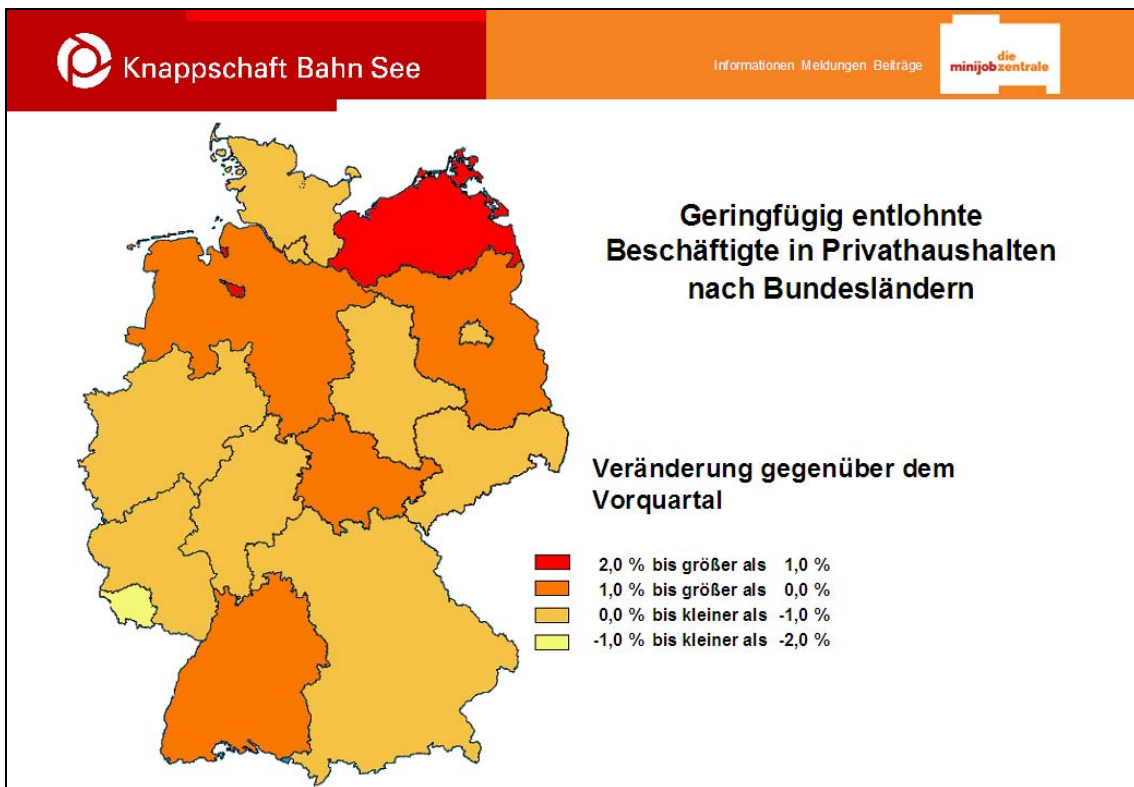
Knappschaft Bahn See

Informationen Meldungen Beiträge

die minijobzentrale

Geringfügig entlohnte Beschäftigte in Privathaushalten nach Bundesländern

Veränderung gegenüber dem Vorquartal

2,0 % bis größer als 1,0 %
1,0 % bis größer als 0,0 %
0,0 % bis kleiner als -1,0 %
-1,0 % bis kleiner als -2,0 %